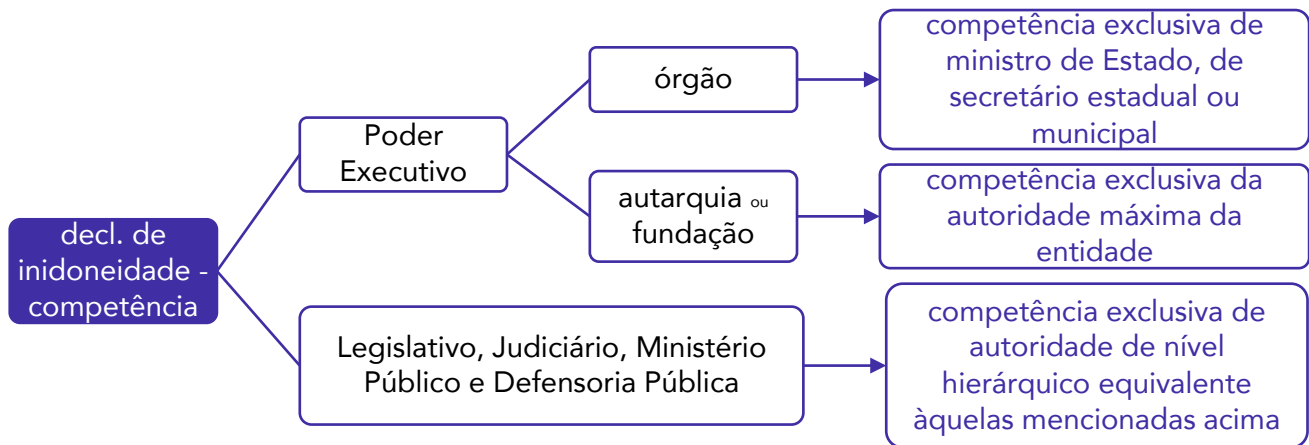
decl. de inidoneidade - competência

Poder Executivo

órgão

competência exclusiva de ministro de Estado, de secretário estadual ou municipal

autarquia ou fundação

competência exclusiva da autoridade máxima da entidade

Legislativo, Judiciário, Ministério Público e Defensoria Pública

competência exclusiva de autoridade de nível hierárquico equivalente àquelas mencionadas acima